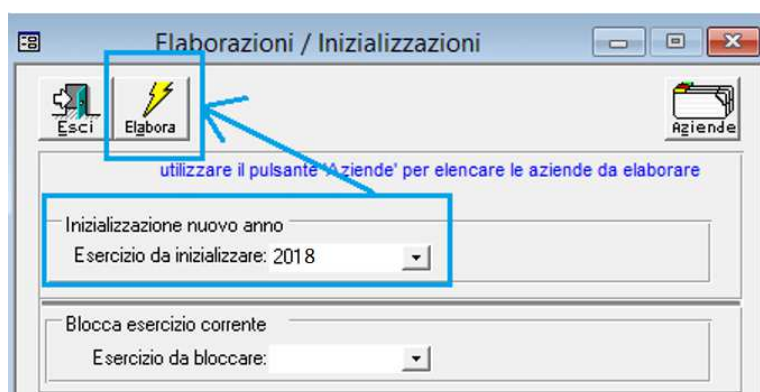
Elaborazioni / Inizializzazioni

Esci

Elabora

Aziende

utilizzare il pulsante 'Aziende' per elencare le aziende da elaborare

Inizializzazione nuovo anno

Esercizio da inizializzare: 2018

Blocca esercizio corrente

Esercizio da bloccare: